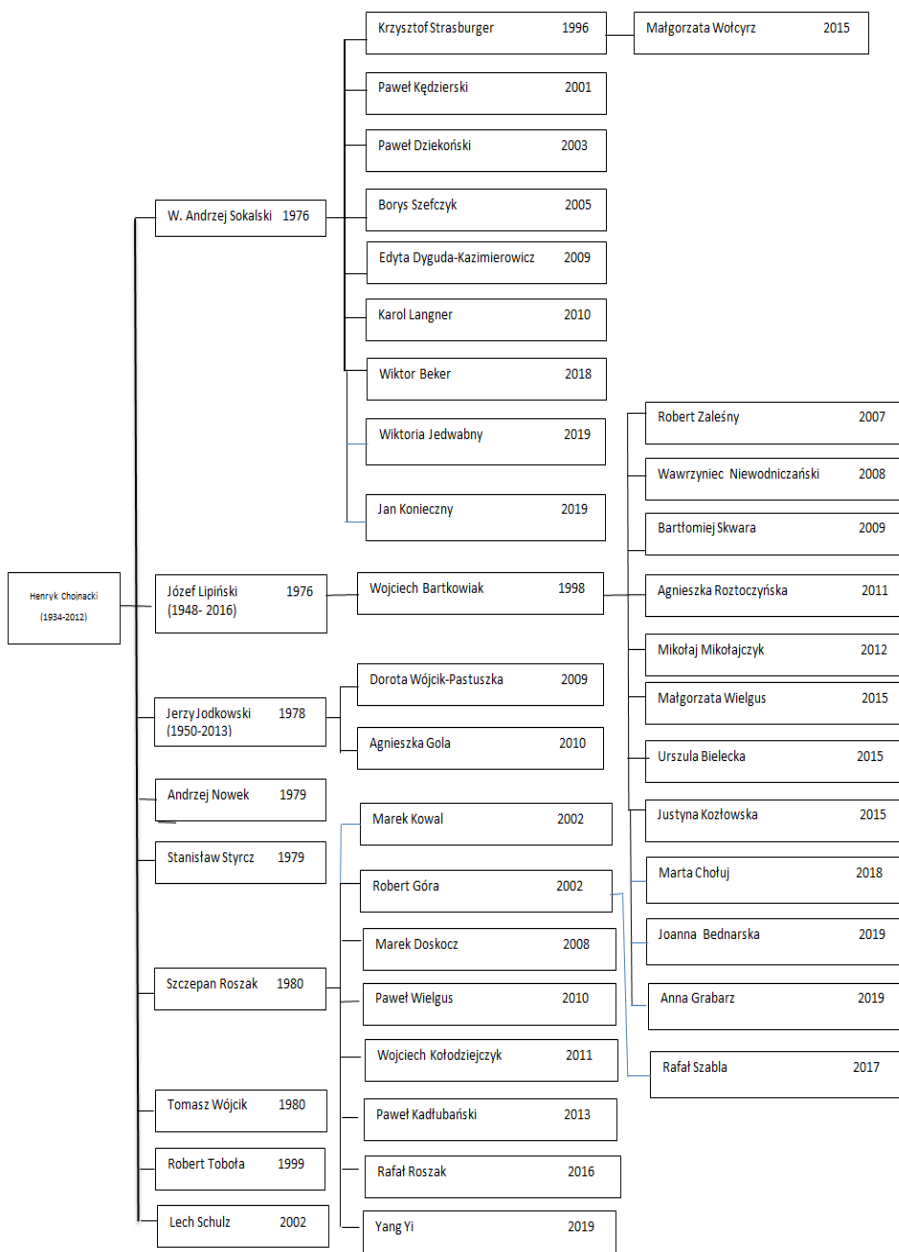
Henryk Choinacki
(1934-2012)

W. Andrzej Sokalski 1976

Krzysztof Strasburger 1996

Małgorzata Wołcyrz 2015

Paweł Kędzierski 2001

Paweł Dziekoński 2003

Borys Szefczyk 2005

Edyta Dyguda-Kazimierowicz 2009

Karol Langner 2010

Wiktor Beker 2018

Wiktoria Jedwabny 2019

Jan Konieczny 2019

Józef Lipiński 1976
(1948- 2016)

Wojciech Bartkowiak 1998

Robert Zaleśny 2007

Wawrzyniec Niewodniczański 2008

Bartłomiej Skwara 2009

Agnieszka Roztoczyńska 2011

Mikołaj Mikołajczyk 2012

Małgorzata Wielgus 2015

Urszula Bielecka 2015

Justyna Kozłowska 2015

Marta Chołuj 2018

Joanna Bednarska 2019

Anna Grabarz 2019

Rafał Szabla 2017

Jerzy Jodkowski 1978
(1950-2013)

Dorota Wójcik-Pastuszka 2009

Agnieszka Gola 2010

Andrzej Nowek 1979

Stanisław Styrcz 1979

Szczepan Roszak 1980

Marek Kowal 2002

Robert Góra 2002

Marek Doskocz 2008

Paweł Wielgus 2010

Wojciech Kołodziejczyk 2011

Paweł Kadłubański 2013

Rafał Roszak 2016

Yang Yi 2019

Tomasz Wójcik 1980

Robert Toboła 1999

Lech Schulz 2002